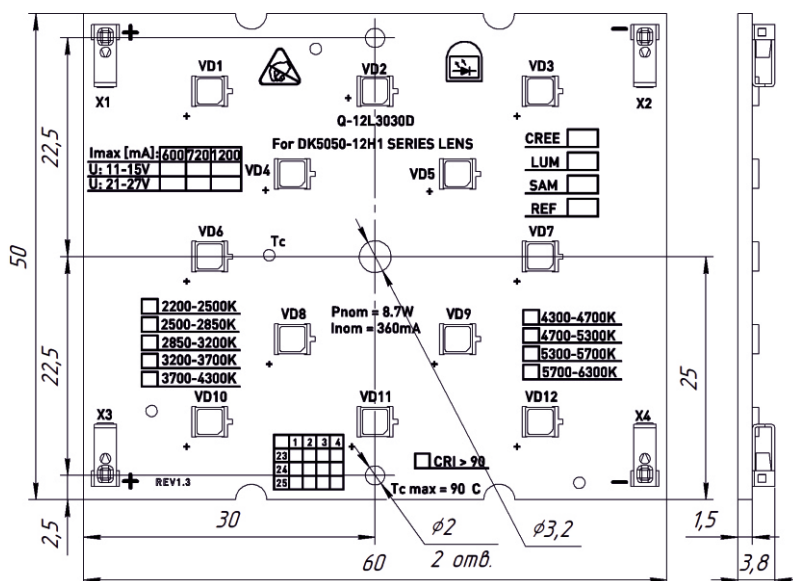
+

X1

VD1

VD2

Q-12L3030D

VD3

−

X2

For DK5050-12H1 SERIES LENS

| Imax [mA]: | 600 | 720 | 1200 |
|---|---|---|---|
| U: 11-15V | | | |
| U: 21-27V | | | |

VD4

VD5

CREE

LUM

SAM

REF

VD6

Tc

VD7

2200-2500K
2500-2850K
2850-3200K
3200-3700K
3700-4300K

VD8

Pnom = 8.7W
Inom = 360mA

VD9

4300-4700K
4700-5300K
5300-5700K
5700-6300K

X3

VD10

VD11

VD12

X4

| | 1 | 2 | 3 | 4 |
|---|---|---|---|---|
| 23 | | | | |
| 24 | | | | |
| 25 | | | | |

CRI > 90

Tc max = 90 C

+

REV1.3

−

22,5

50

22,5

2,5

25

30

$\phi 2$

2 отв.

$\phi 3,2$

60

1,5

3,8